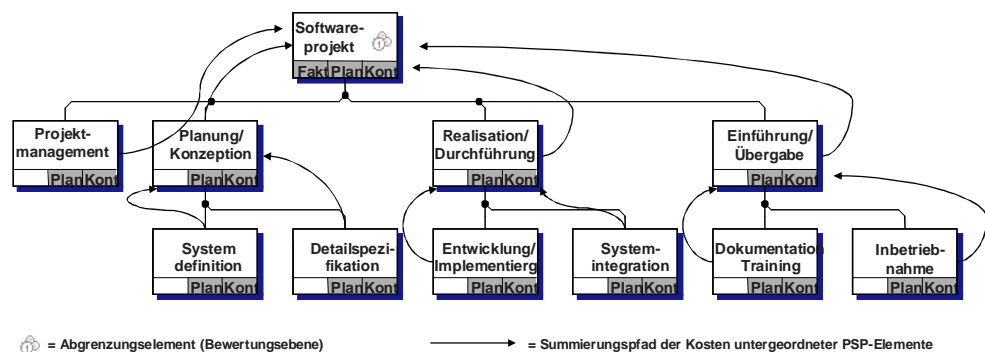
Softwareprojekt

Fakt Plan Kont

Projektmanagement

Plan Kont

Planung/ Konzeption

Plan Kont

Realisation/ Durchführung

Plan Kont

Einführung/ Übergabe

Plan Kont

System definition

Plan Kont

Detailspezifikation

Plan Kont

Entwicklung/ Implementierg

Plan Kont

Systemintegration

Plan Kont

Dokumentation Training

Plan Kont

Inbetriebnahme

Plan Kont

= Abgrenzungselement (Bewertungsebene)

= Summierungspfad der Kosten untergeordneter PSP-Elemente